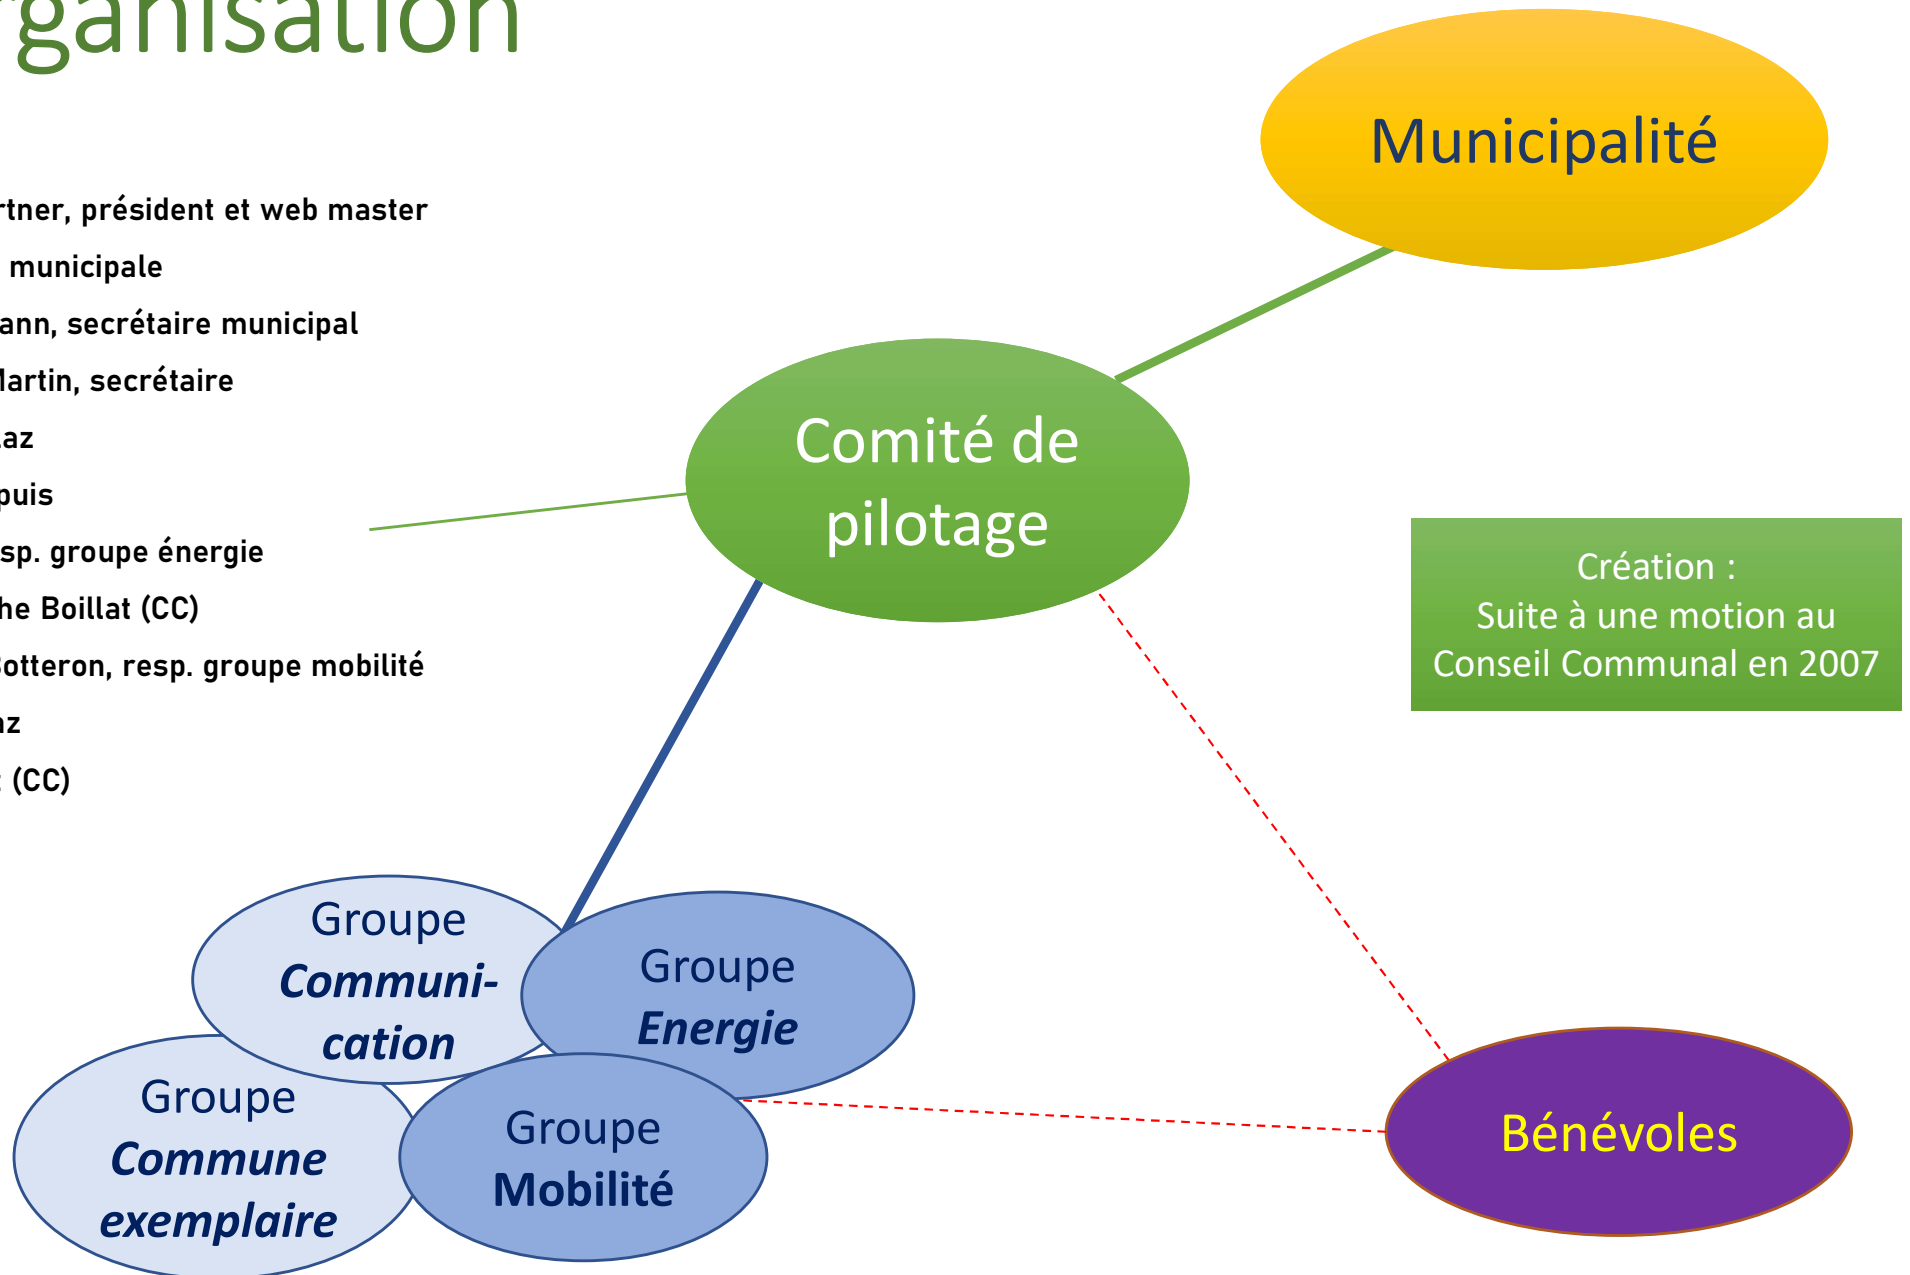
rganisation

rtner, président et web master
municipale
ann, secrétaire municipal
lartin, secrétaire
az
puis
sp. groupe énergie
he Boillat (CC)
otteron, resp. groupe mobilité
az
(CC)

Municipalité

Comité de pilotage

Création :
Suite à une motion au Conseil Communal en 2007

Groupe Communication

Groupe Energie

Groupe Commune exemplaire

Groupe Mobilité

Bénévoles